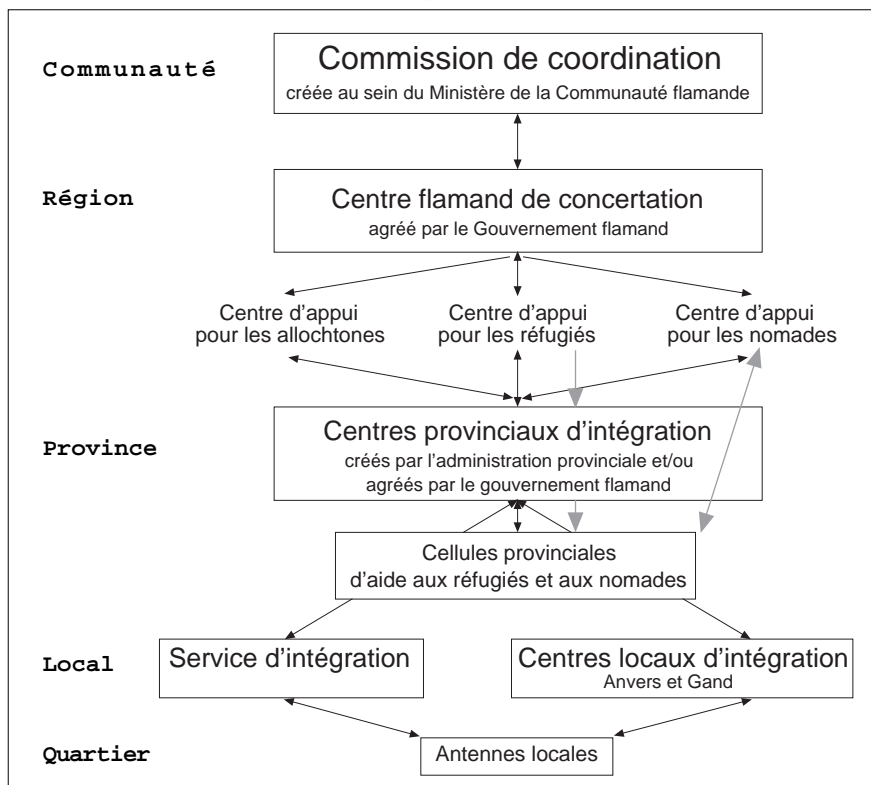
Communauté

Commission de coordination
créée au sein du Ministère de la Communauté flamande

Région

Centre flamand de concertation
agréé par le Gouvernement flamand

Centre d'appui pour les allochtones

Centre d'appui pour les réfugiés

Centre d'appui pour les nomades

Province

Centres provinciaux d'intégration
créés par l'administration provinciale et/ou agréés par le gouvernement flamand

Cellules provinciales d'aide aux réfugiés et aux nomades

Local

Service d'intégration

Centres locaux d'intégration
Anvers et Gand

Quartier

Antennes locales